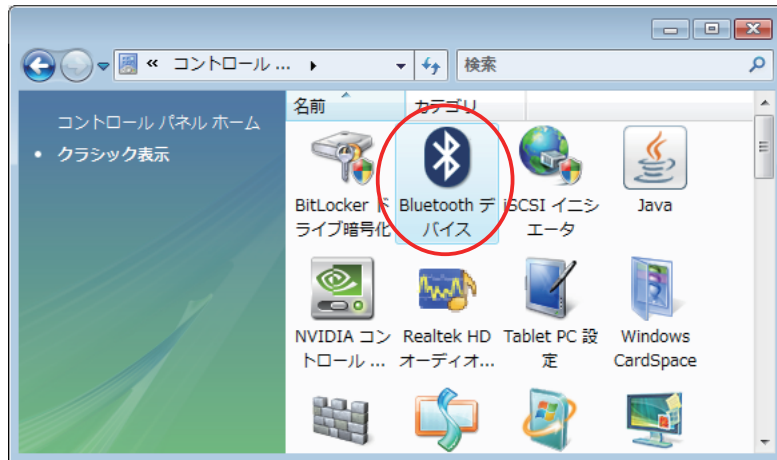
« コントロール ... ▸

検索

コントロール パネル ホーム

• クラシック表示

名前

カテゴリ

BitLocker ドライブ暗号化

Bluetooth デバイス

iSCSI イニシエータ

Java

NVIDIA コントロール ...

Realtek HD オーディオ...

Tablet PC 設定

Windows CardSpace